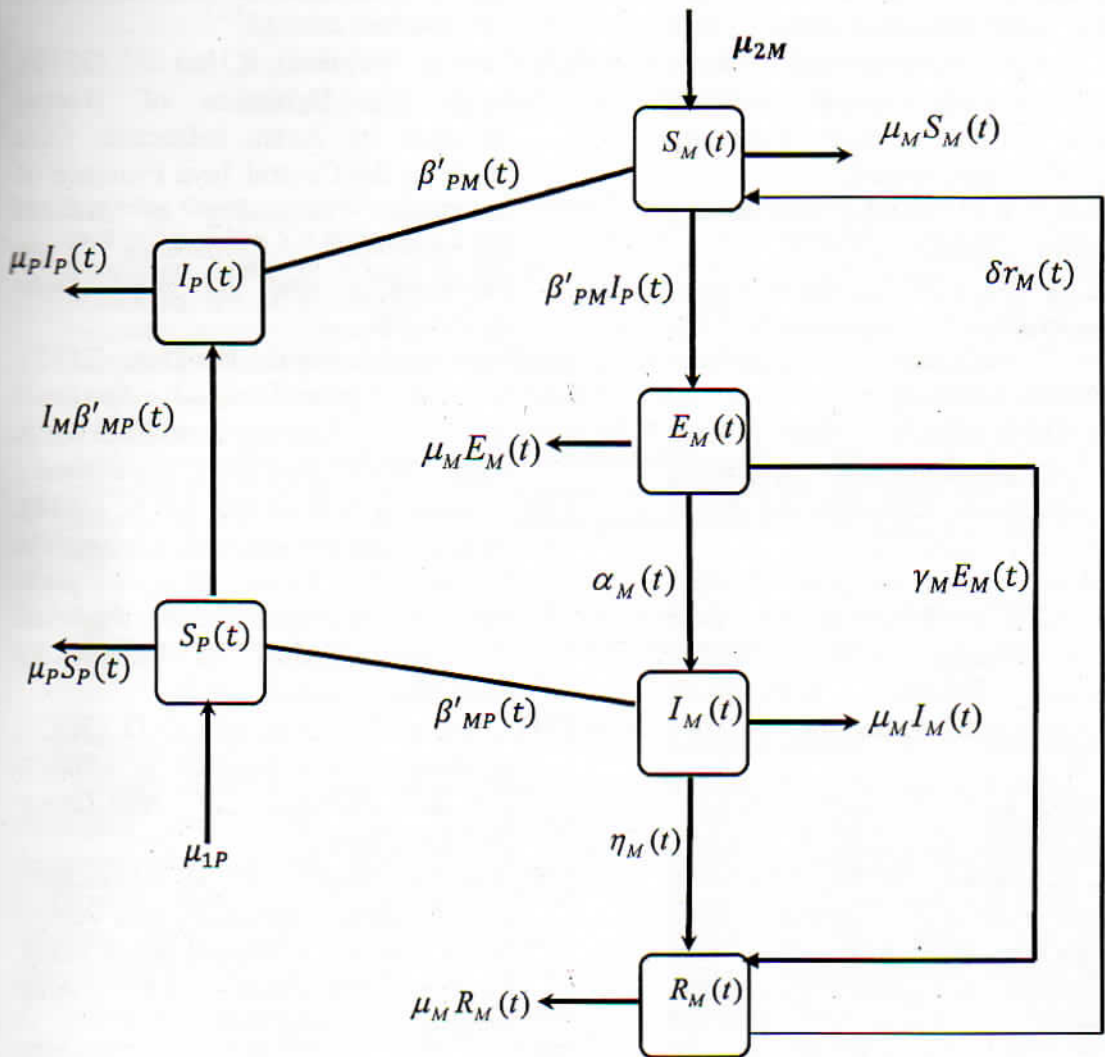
$\mu_{2M}$

$S_M(t)$

$\mu_M S_M(t)$

$\beta'_{PM}(t)$

$\mu_P I_P(t)$

$I_P(t)$

$\beta'_{PM} I_P(t)$

$\delta r_M(t)$

$I_M \beta'_{MP}(t)$

$E_M(t)$

$\mu_M E_M(t)$

$\alpha_M(t)$

$\gamma_M E_M(t)$

$S_P(t)$

$\mu_P S_P(t)$

$\beta'_{MP}(t)$

$I_M(t)$

$\mu_M I_M(t)$

$\eta_M(t)$

$\mu_{1P}$

$\mu_M R_M(t)$

$R_M(t)$